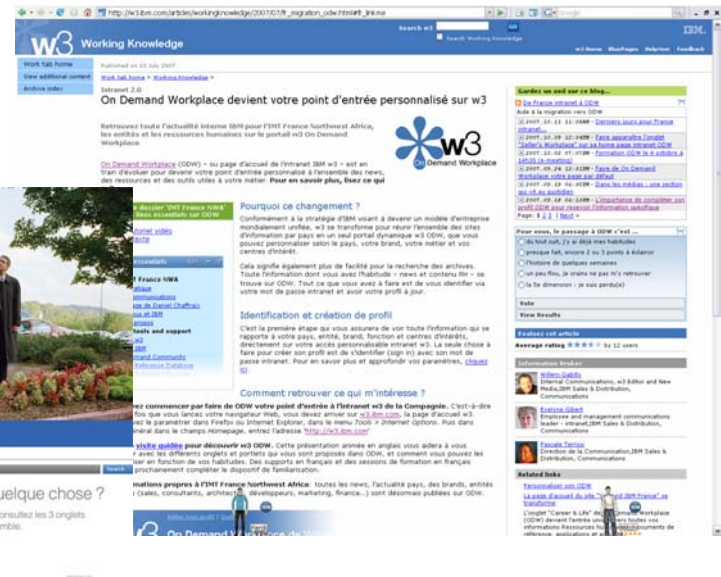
http://w3.ibm.com/articles/workingknowledge/2007/07/fr_migration_odw.html#fr_linkme

Search w3 Go
Search Working Knowledge

w3 Working Knowledge

IBM.

w3 Home BluePages Helpline Feedback

Work tab home
View additional content
Archive index

Published on 10 July 2007

Work tab home > Working Knowledge >

Intranet 2.0
On Demand Workplace devient votre point d'entrée personnalisé sur w3

Retrouvez toute l'actualité interne IBM pour l'IMT France Northwest Africa, les entités et les ressources humaines sur le portail w3 On Demand Workplace

On Demand Workplace (ODW) – ou page d'accueil de l'intranet IBM w3 – est en train d'évoluer pour devenir votre point d'entrée personnalisé à l'ensemble des news, des ressources et des outils utiles à votre métier. Pour en savoir plus, lisez ce qui

w3 On Demand Workplace

Pourquoi ce changement ?

Conformément à la stratégie d'IBM visant à devenir un modèle d'entreprise mondialement unifiée, w3 se transforme pour réunir l'ensemble des sites d'information par pays en un seul portail dynamique w3 ODW, qui vous pouvez personnaliser selon le pays, votre brand, votre métier et vos centres d'intérêt.

Cela signifie également plus de facilité pour la recherche des archives. Toute l'information dont vous avez l'habitude – news et contenu RH – se trouve sur ODW. Tout ce que vous avez à faire est de vous identifier via votre mot de passe intranet et avoir votre profil à jour.

Identification et création de profil

C'est la première étape qui vous assurera de voir toute l'information qui se rapporte à votre pays, entité, brand, fonction et centres d'intérêts, directement sur votre accès personnalisable intranet w3. La seule chose à faire pour créer son profil est de s'identifier (sign in) avec son mot de passe intranet. Pour en savoir plus et approfondir vos paramètres, cliquez ici.

Comment retrouver ce qui m'intéresse ?

commencer par faire de ODW votre point d'entrée à l'intranet w3 de la Compagnie. C'est-à-dire fois que vous lancez votre navigateur Web, vous devez arriver sur w3.ibm.com, la page d'accueil w3. ez le paramétrer dans Firefox ou Internet Explorer, dans le menu Tools > Internet Options. Puis dans le champ Homepage, entrez l'adresse "http://w3.ibm.com"

visite guidée pour découvrir w3 ODW. Cette présentation animée en anglais vous aidera à vous avec les différents onglets et portlets qui vous sont proposés dans ODW, et comment vous pouvez les en fonction de vos habitudes. Des supports en français et des sessions de formation en français prochainement compléter le dispositif de familiarisation.

mations propres à l'IMT France Northwest Africa: toutes les news, l'actualité pays, des brands, entités (sales, consultants, architecte, développeurs, marketing, finance...) sont désormais publiées sur ODW.

ccéder aux ... France NWA ... essentiels sur ODW
...tionel vidéo
...ente
...essentiels
...T France NWA
...atique
...Communications
...ge de Daniel Chaffraix
...us et IBM
...ersion
...tools and support
...w3
...IBM
...mand Community
...Reference Database

uelque chose ?
onsultez les 3 onglets
emble.

Search

On Demand W...

Gardez un oeil sur ce blog...
De France intranet à ODW
Aide à la migration vers ODW
2007.10.11 11:58PM - Derniers jours pour France intranet
2007.10.10 12:44PM - Faire apparaître l'onglet "Seller's Workplace" sur sa home page intranet ODW
2007.10.02 07:43PM - Formation ODW le 4 octobre à 14h15 (e-meeting)
2007.09.26 12:02PM - Faire de On Demand Workplace votre page par défaut
2007.09.18 10:59PM - Dans les médias : une section qui n'a pas ...
2007.09.14 12:03PM - L'importance de compléter son profil ODW pour recevoir l'information spécifique
Page: 1 2 3 | Next »

Pour vous, le passage à ODW c'est ...
du tout cuit, j'y ai déjà mes habitudes
presque fait, encore 2 ou 3 points à éclaircir
l'histoire de quelques semaines
un peu flou, je crains ne pas m'y retrouver
la 5e dimension : je suis perdu(e)
Vote
View Results

Evaluez cet article
Average rating ★★★★ by 12 users

Information Broker
Willem Gabify
Internal Communications, w3 Editor and New Media,IBM Sales & Distribution, Communications
Evelyne Gibert
Employee and management communications leader - intranet,IBM Sales & Distribution, Communications
Pascale Terroir
Direction de la Communication,IBM Sales & Distribution, Communications

Related links
Personnaliser son ODW
La page d'accueil du site "...and IBM France" se transforme
L'onglet "Career & Life" de ... Workplace (ODW) devient l'entrée uni... toutes vos informations Ressources hu... documents de référence, applications et ...